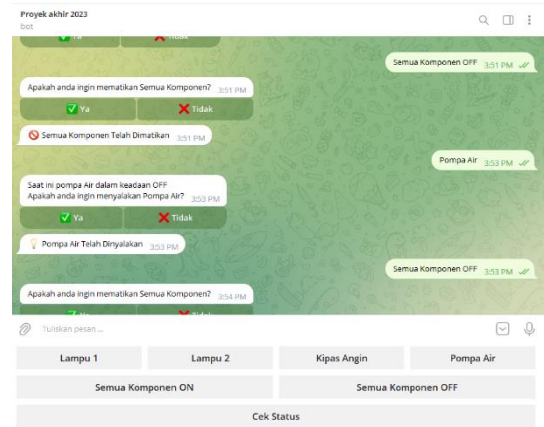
Proyek akhir 2023
bot

✅ Ya ❌ Tidak

Semua Komponen OFF 3:51 PM

Apakah anda ingin mematikan Semua Komponen? 3:51 PM

✅ Ya ❌ Tidak

🚫 Semua Komponen Telah Dimatikan 3:51 PM

Pompa Air 3:53 PM

Saat ini pompa Air dalam keadaan OFF
Apakah anda ingin menyalakan Pompa Air? 3:53 PM

✅ Ya ❌ Tidak

💡 Pompa Air Telah Dinyalakan 3:53 PM

Semua Komponen OFF 3:53 PM

Apakah anda ingin mematikan Semua Komponen? 3:54 PM

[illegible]

Tuliskan pesan ...

| Lampu 1 | Lampu 2 | Kipas Angin | Pompa Air |
|---|---|---|---|
| Semua Komponen ON | | Semua Komponen OFF | |
| Cek Status | | | |